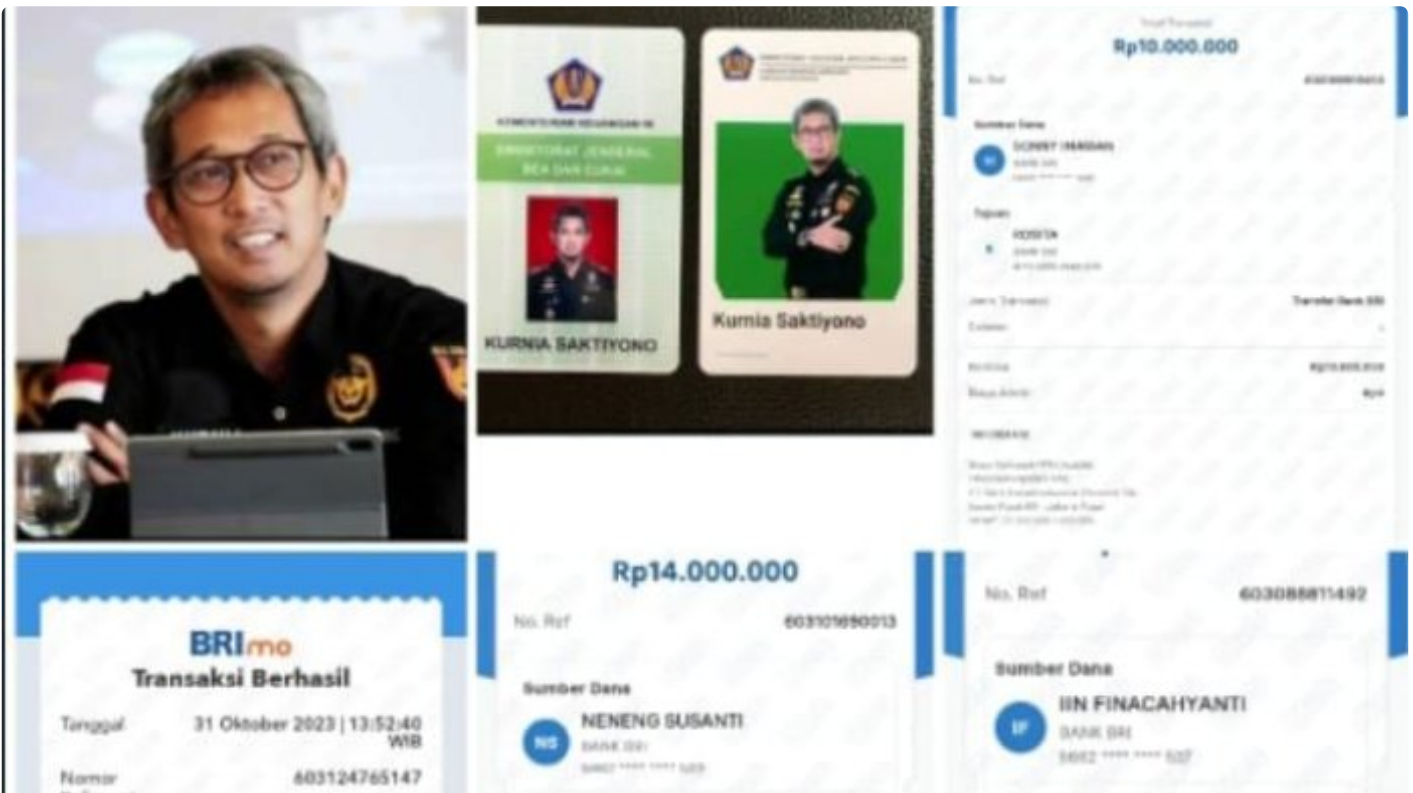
KEMENTERIAN KEUANGAN RI

DIREKTORAT JENDERAL BEA DAN CUKAI

KURNIA SAKTIYONO

Kurnia Saktiyono

Total Transaksi

Rp10.000.000

No. Ref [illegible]

Sumber Dana

DONNY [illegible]

Tujuan

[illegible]

Jenis Transaksi Transfer Bank BRI

Catatan

Nominal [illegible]

Biaya Admin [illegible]

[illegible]

BRImo

Transaksi Berhasil

Tanggal 31 Oktober 2023 | 13:52:40 WIB

Nomor Referensi 603124765147

Rp14.000.000

No. Ref 603101690013

Sumber Dana

NS NENENG SUSANTI

BANK BRI

5892 **** **** 589

No. Ref 603088811492

Sumber Dana

IF IIN FINACAHYANTI

BANK BRI

5892 **** **** 537